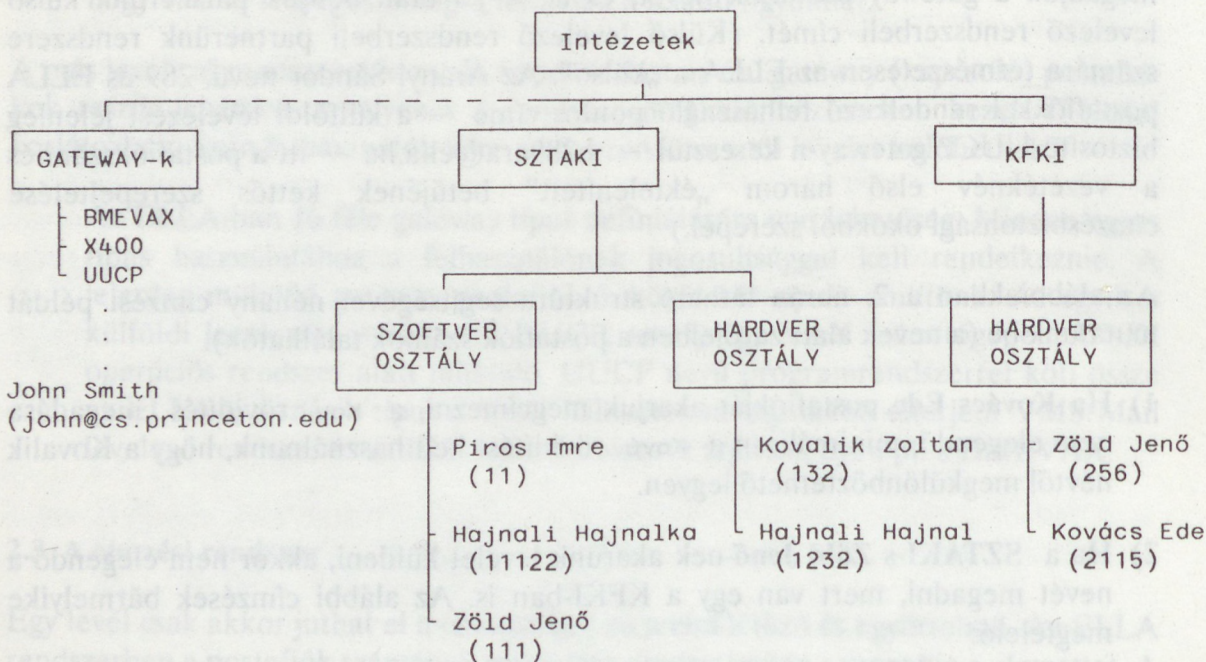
Intézetek

GATEWAY-k

BMEVAX
X400
UUCP

SZTAKI

KFKI

SZOFTVER OSZTÁLY

HARDVER OSZTÁLY

HARDVER OSZTÁLY

John Smith
(john@cs.princeton.edu)

Piros Imre
(11)

Kovalik Zoltán
(132)

Zöld Jenő
(256)

Hajnali Hajnalka
(1122)

Hajnali Hajnal
(232)

Kovács Ede
(2115)

Zöld Jenő
(111)